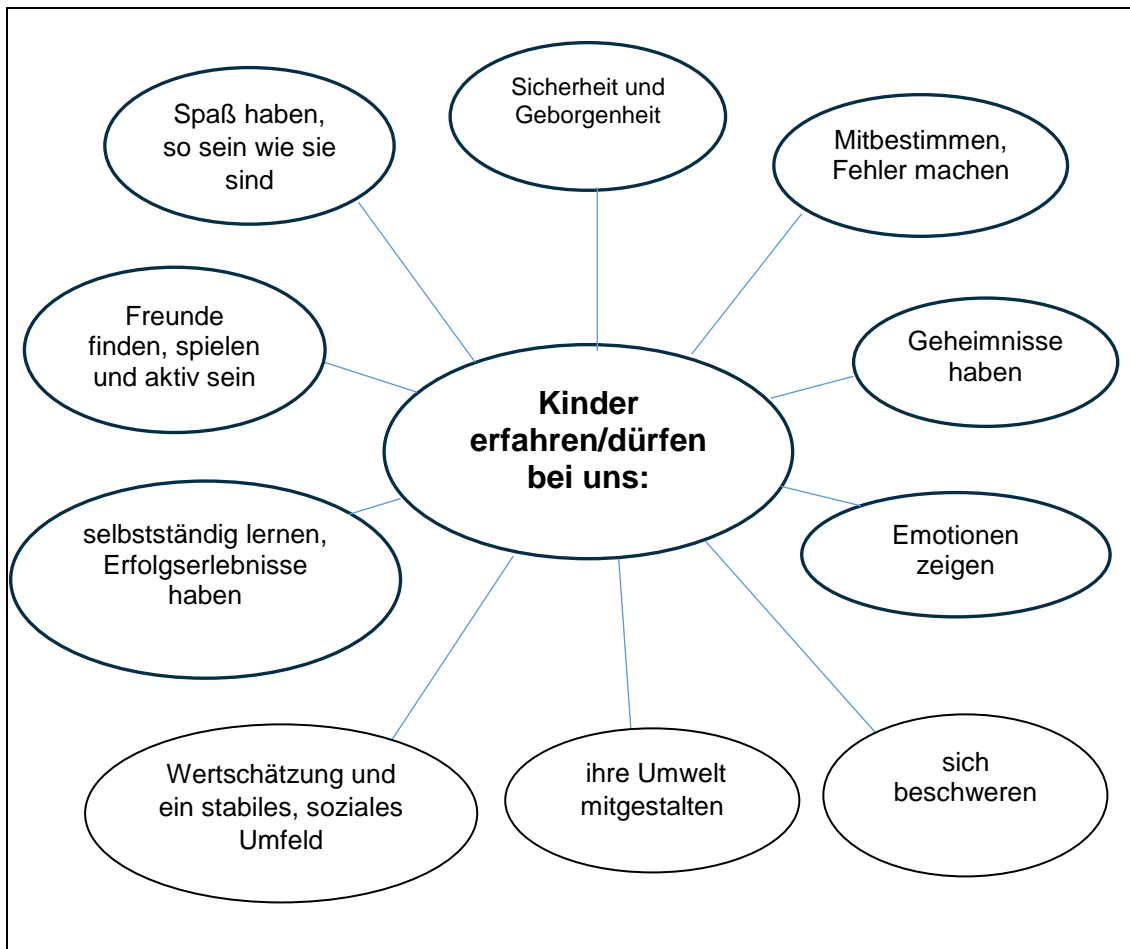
Kinder erfahren/dürfen bei uns:

Spaß haben, so sein wie sie sind

Sicherheit und Geborgenheit

Mitbestimmen, Fehler machen

Freunde finden, spielen und aktiv sein

Geheimnisse haben

selbstständig lernen, Erfolgserlebnisse haben

Emotionen zeigen

Wertschätzung und ein stabiles, soziales Umfeld

ihre Umwelt mitgestalten

sich beschweren